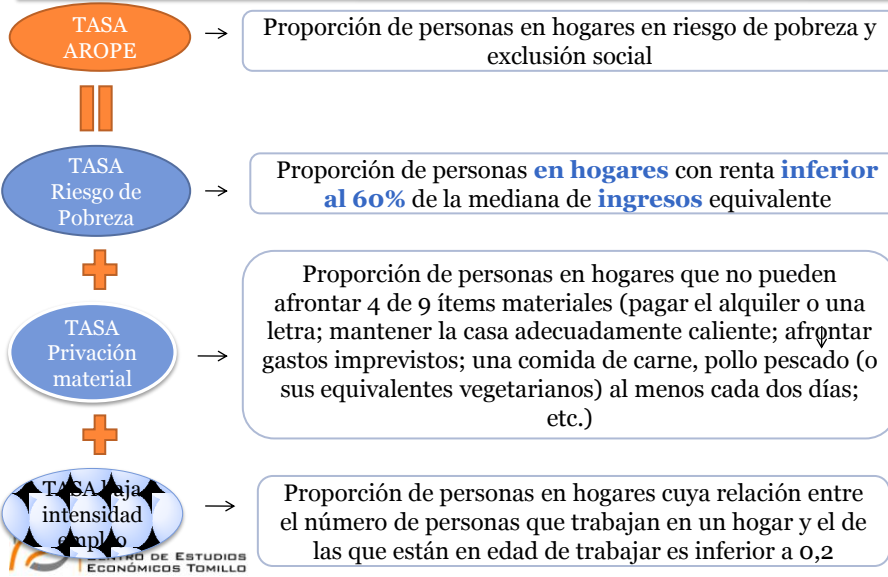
TASA AROPE

→ Proporción de personas en hogares en riesgo de pobreza y exclusión social

TASA Riesgo de Pobreza

→ Proporción de personas en hogares con renta inferior al 60% de la mediana de ingresos equivalente

TASA Privación material

→ Proporción de personas en hogares que no pueden afrontar 4 de 9 ítems materiales (pagar el alquiler o una letra; mantener la casa adecuadamente caliente; afrontar gastos imprevistos; una comida de carne, pollo pescado (o sus equivalentes vegetarianos) al menos cada dos días; etc.)

TASA baja intensidad empleo

→ Proporción de personas en hogares cuya relación entre el número de personas que trabajan en un hogar y el de las que están en edad de trabajar es inferior a 0,2

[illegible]tro de Estudios Económicos Tomillo